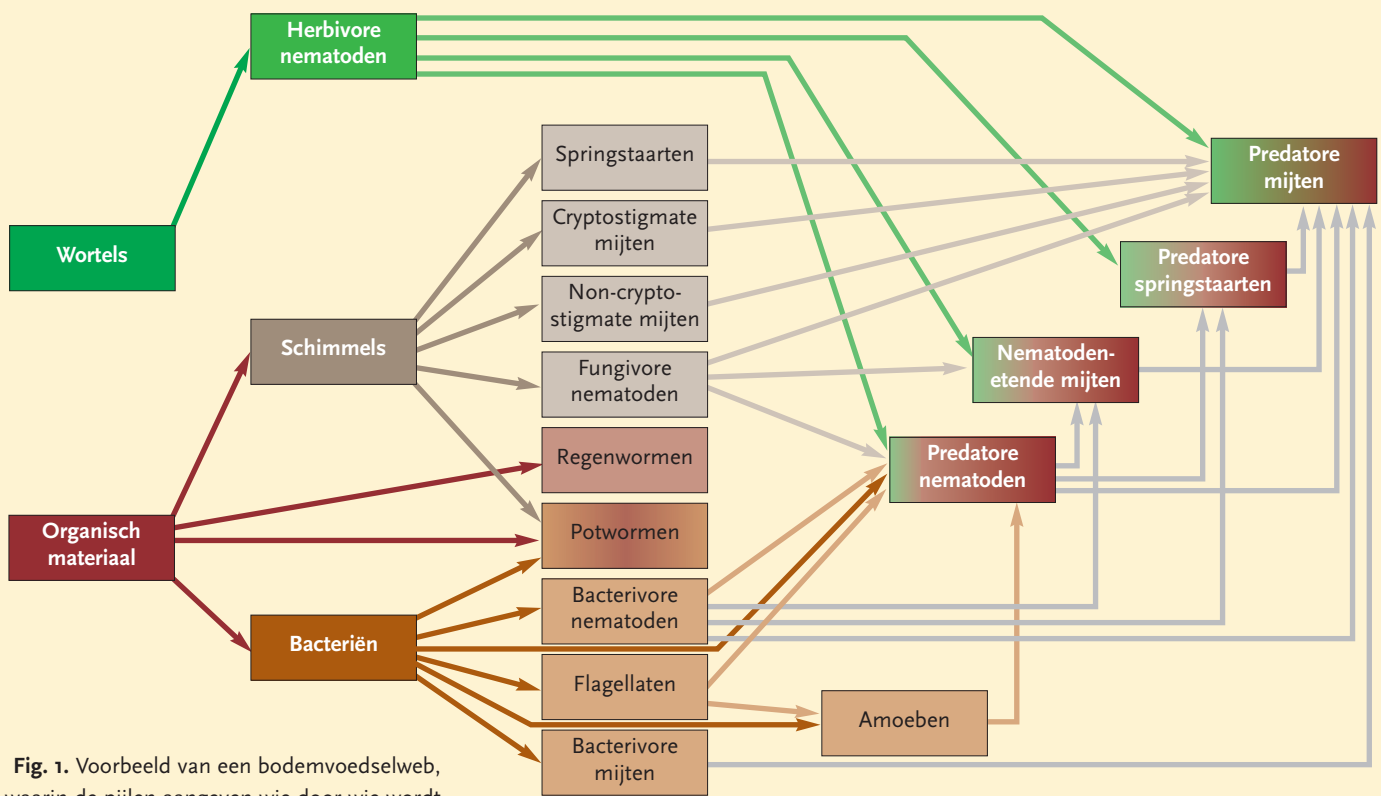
Herbivore nematoden

Wortels

Springstaarten

Cryptostigmate mijten

Non-cryptostigmate mijten

Fungivore nematoden

Schimmels

Regenwormen

Potwormen

Organisch materiaal

Bacterivore nematoden

Bacteriën

Flagellaten

Amoeben

Bacterivore mijten

Predatore mijten

Predatore springstaarten

Nematoden-etende mijten

Predatore nematoden

**Fig. 1.** Voorbeeld van een bodemvoedselweb, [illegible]